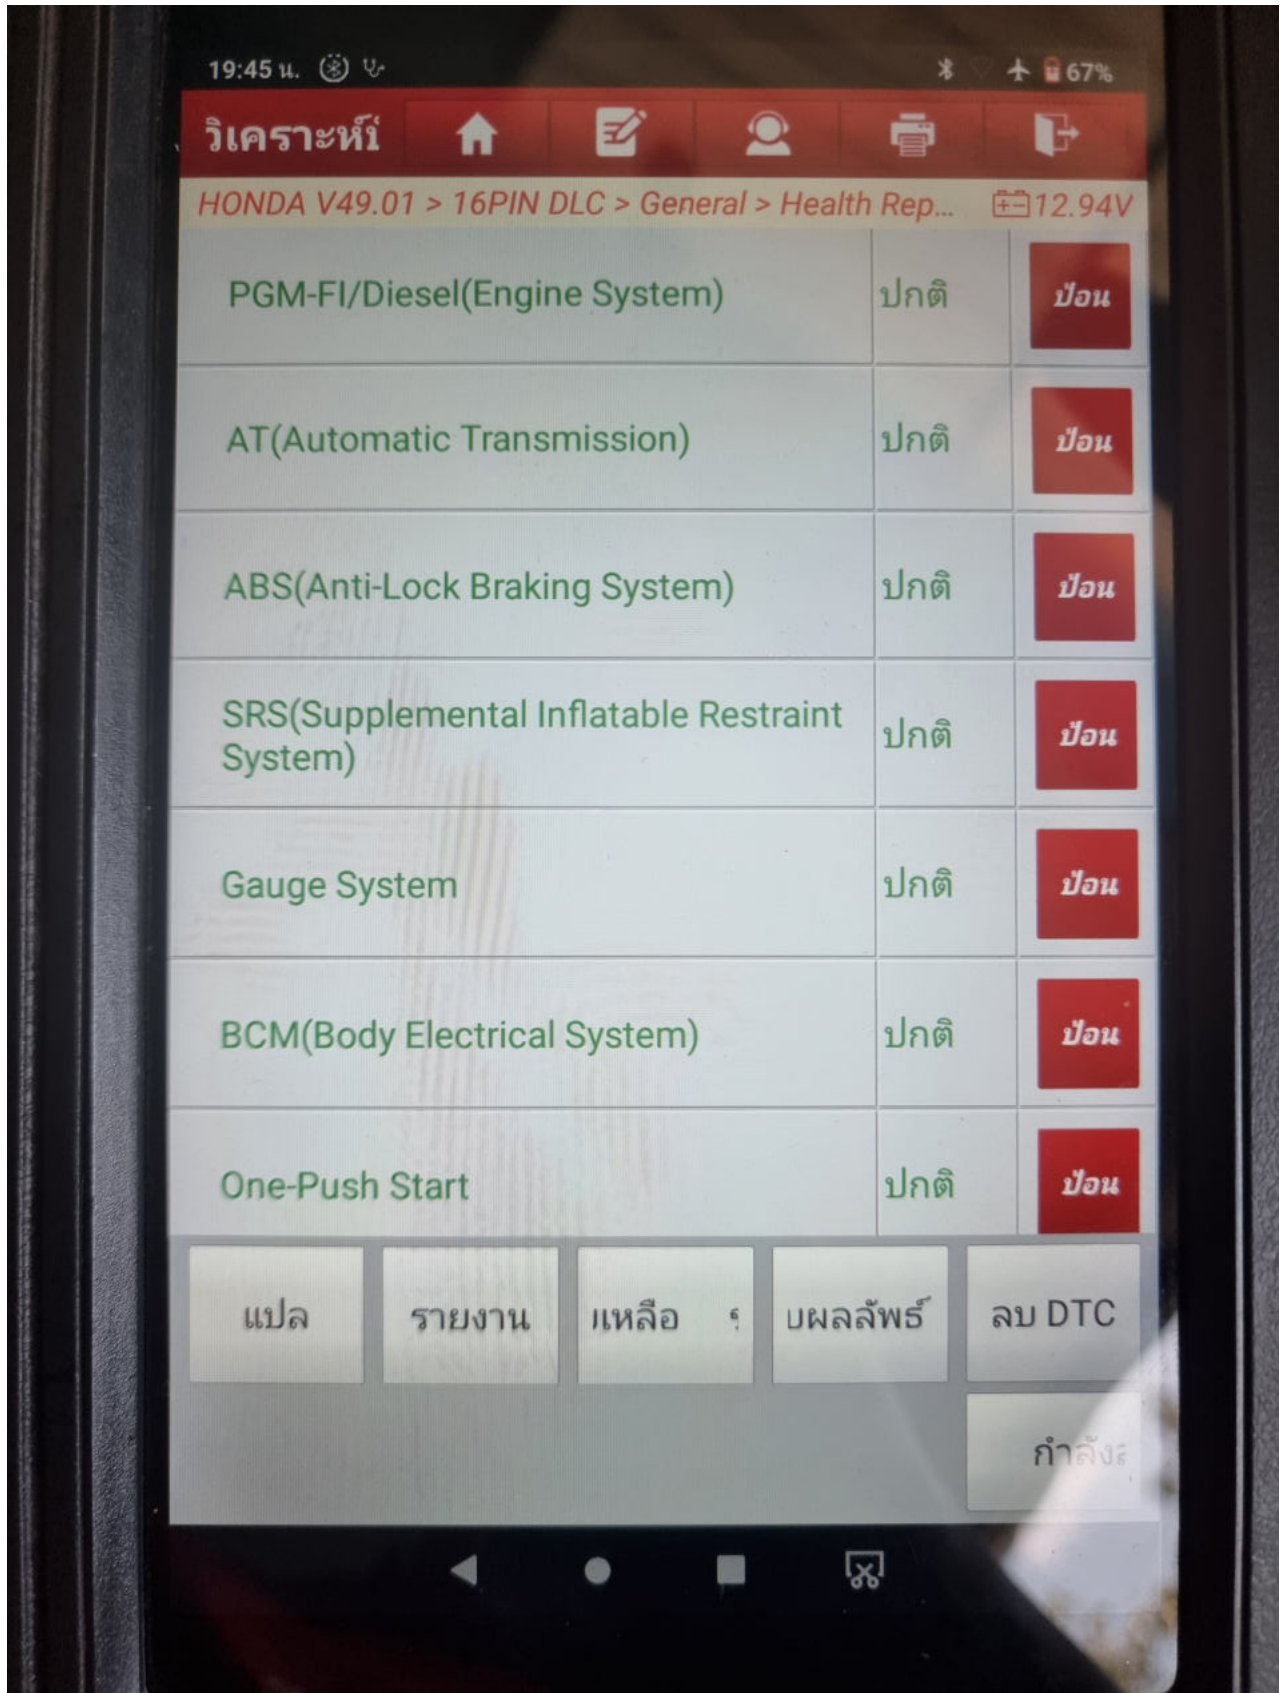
19:45 น.

67%

วิเคราะห์

HONDA V49.01 > 16PIN DLC > General > Health Rep...

12.94V

| | | |
|---|---|---|
| PGM-FI/Diesel(Engine System) | ปกติ | ป้อน |
| AT(Automatic Transmission) | ปกติ | ป้อน |
| ABS(Anti-Lock Braking System) | ปกติ | ป้อน |
| SRS(Supplemental Inflatable Restraint System) | ปกติ | ป้อน |
| Gauge System | ปกติ | ป้อน |
| BCM(Body Electrical System) | ปกติ | ป้อน |
| One-Push Start | ปกติ | ป้อน |

แปล

รายงาน

แหลือ

บผลลัพธ์

ลบ DTC

กำลัง